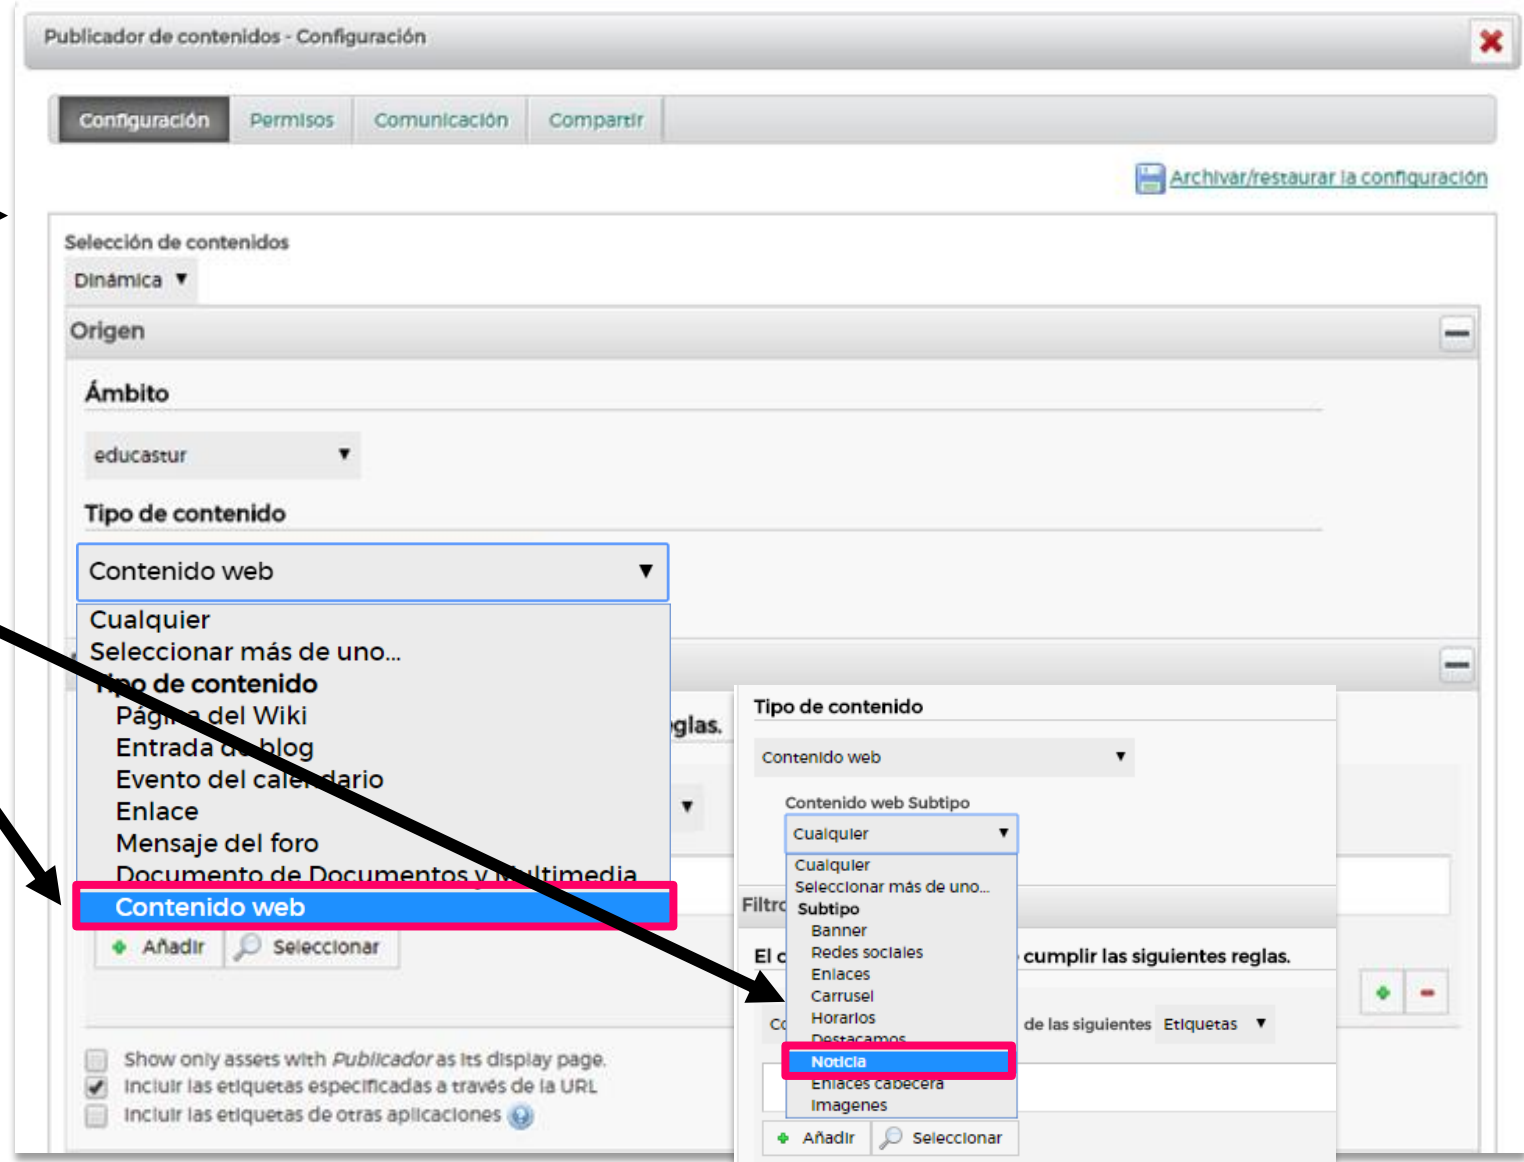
Publicador de contenidos - Configuración

Configuración | Permisos | Comunicación | Compartir

Archivar/restaurar la configuración

Selección de contenidos
Dinámica ▼

Origen

Ámbito
educastur ▼

Tipo de contenido
Contenido web ▼

Cualquier
Seleccionar más de uno...
Tipo de contenido
Página del Wiki
Entrada de blog
Evento del calendario
Enlace
Mensaje del foro
Documento de Documentos y Multimedia
Contenido web

glas.

Añadir
Seleccionar

Show only assets with *Publicador* as its display page.
Incluir las etiquetas especificadas a través de la URL
Incluir las etiquetas de otras aplicaciones

Tipo de contenido
Contenido web ▼
Contenido web Subtipo
Cualquier ▼
Cualquier
Seleccionar más de uno...
Subtipo
Banner
Redes sociales
Enlaces
Carrusel
Horarios
Destacamos
Noticia
Enlaces cabecera
Imagenes

Filtro
El c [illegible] cumplir las siguientes reglas.
Co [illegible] de las siguientes Etiquetas ▼

Añadir
Seleccionar